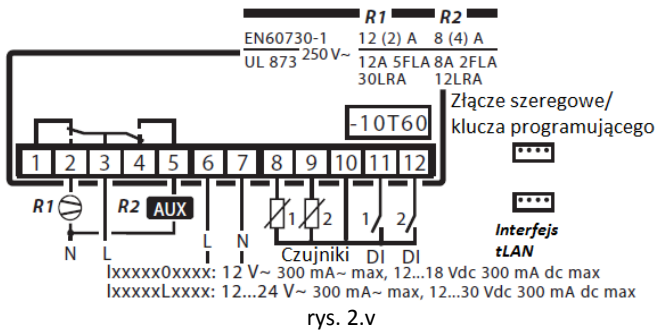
R1 R2
EN60730-1 12 (2) A 8 (4) A
UL 873 250 V~ 12A 5FLA 8A 2FLA
30LRA 12LRA
-10T60
Złącze szeregowe/ klucza programującego
1 2 3 4 5 6 7 8 9 10 11 12
R1 R2 AUX
N L L N
1 2
1 2
Czujniki DI DI
Interfejs tLAN
Ixxxxx0xxxx: 12 V~ 300 mA~ max, 12...18 Vdc 300 mA dc max
IxxxxxLxxxx: 12...24 V~ 300 mA~ max, 12...30 Vdc 300 mA dc max
rys. 2.v